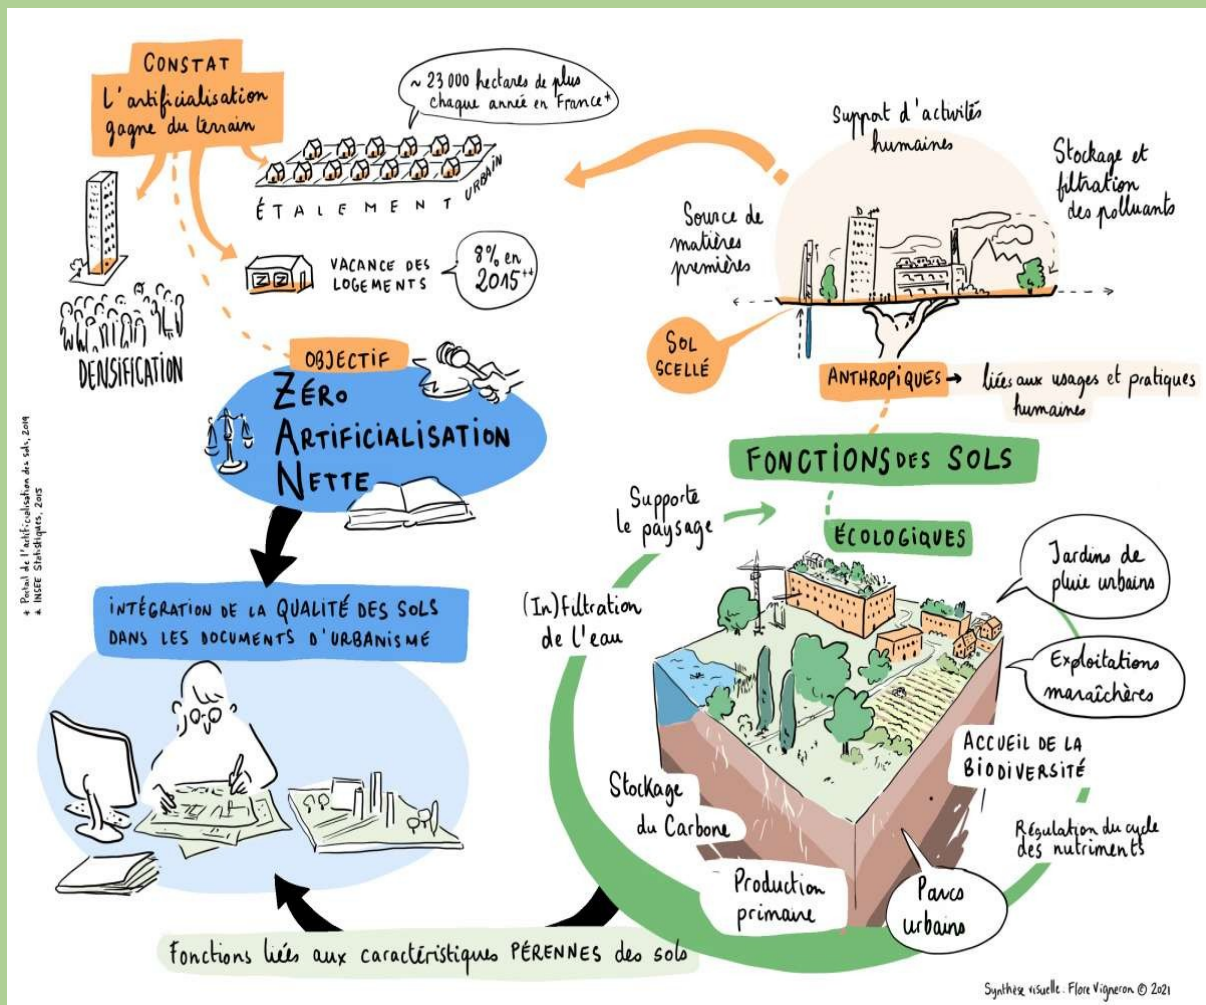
CONSTAT
L'artificialisation gagne du terrain

~ 23 000 hectares de plus chaque année en France*

ÉTALEMENT URBAIN

DENSIFICATION

VACANCE DES LOGEMENTS

8% en 2015**

Support d'activités humaines

Stockage et filtration des polluants

Source de matières premières

SOL SCELLÉ

ANTHROPIQUES → liées aux usages et pratiques humaines

OBJECTIF
ZÉRO ARTIFICIALISATION NETTE

FONCTIONS DES SOLS

Supporte le paysage

ÉCOLOGIQUES

Jardins de pluie urbains

INTÉGRATION DE LA QUALITÉ DES SOLS DANS LES DOCUMENTS D'URBANISME

(In)Filtration de l'eau

Exploitations maraîchères

ACCUEIL DE LA BIODIVERSITÉ

Stockage du Carbone

Régulation du cycle des nutriments

Production primaire

Parcs urbains

Fonctions liées aux caractéristiques PÉRENNES des sols

* Portail de l'artificialisation des sols, 2019
** INSEE Statistiques, 2015

Synthèse visuelle : Flore Vigneron © 2021